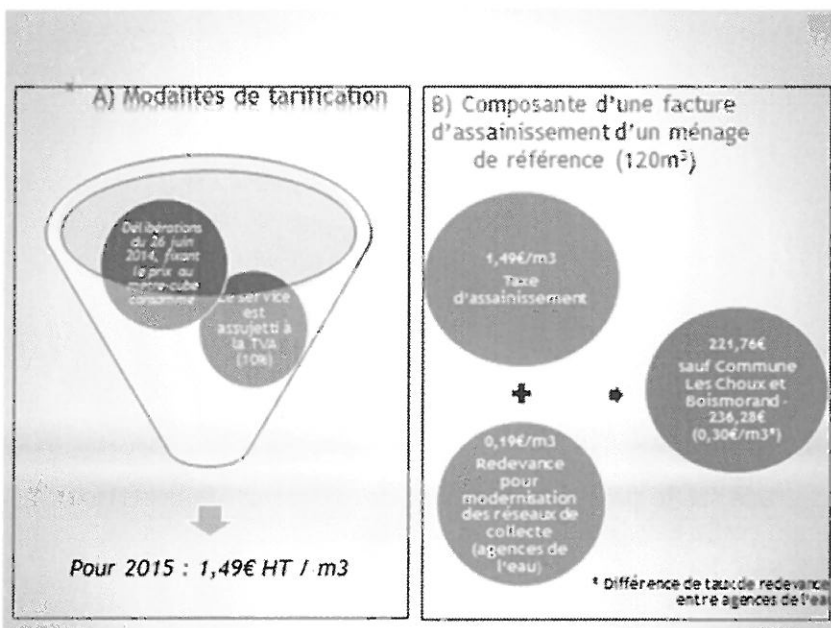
A) Modalités de tarification

Délibérations du 26 juin 2014, fixant le prix au mètre cube consommé

Le service est assujetti à la TVA (10%)

Pour 2015 : 1,49€ HT / m3

B) Composante d'une facture d'assainissement d'un ménage de référence (120m³)

1,49€/m3 Taxe d'assainissement

+

0,19€/m3 Redevance pour modernisation des réseaux de collecte (agences de l'eau)

=

221,76€ sauf Commune Les Choux et Boismorand - 236,28€ (0,30€/m3*)

* Différence de taux de redevance entre agences de l'eau